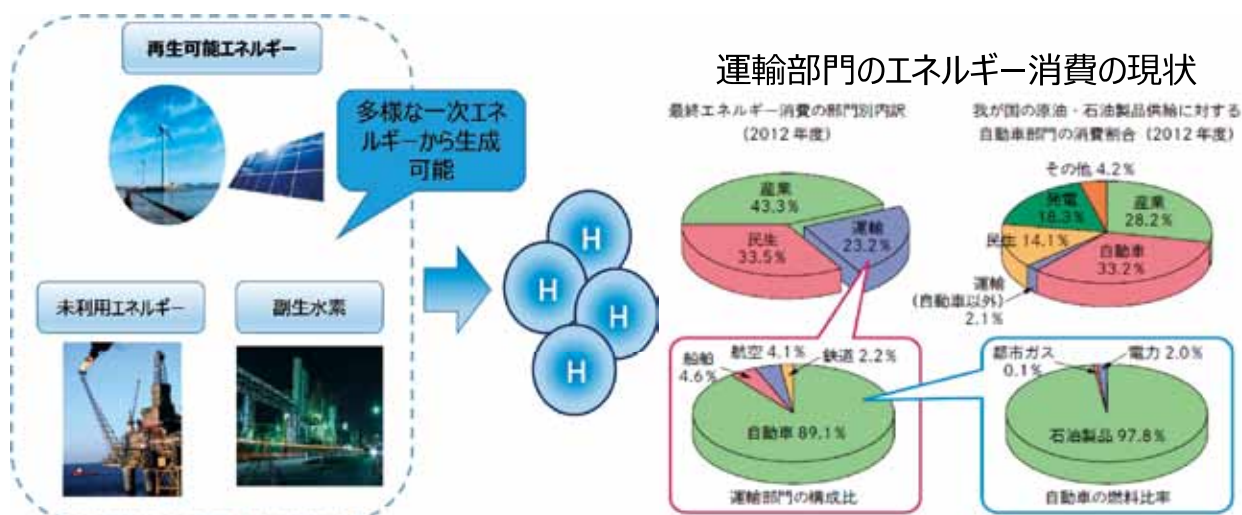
再生可能エネルギー

多様な一次エネルギーから生成可能

未利用エネルギー

副生水素

H
H
H
H
H

運輸部門のエネルギー消費の現状

最終エネルギー消費の部門別内訳
（2012 年度）

産業
43.3%
民生
33.5%
運輸
23.2%

我が国の原油・石油製品供給に対する自動車部門の消費割合（2012 年度）

その他 4.2%
発電
18.3%
産業
28.2%
民生 14.1%
自動車
33.2%
運輸
（自動車以外）
2.1%

船舶
4.6%
航空 4.1%
鉄道 2.2%
自動車 89.1%
運輸部門の構成比

都市ガス
0.1%
電力 2.0%
石油製品 97.8%
自動車の燃料比率